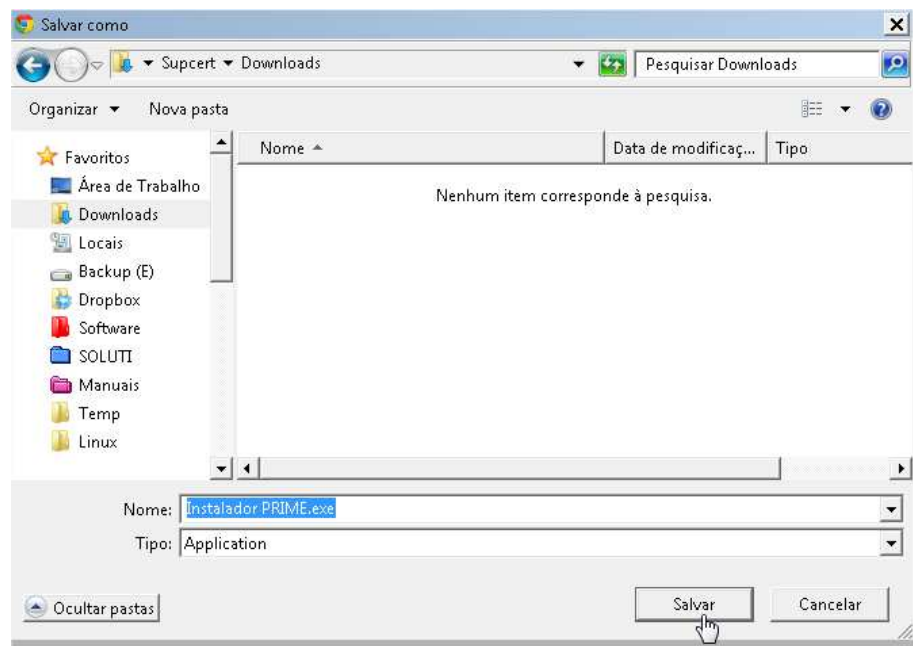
Salvar como

Supcert ▾ Downloads

Pesquisar Downloads

Organizar ▾ Nova pasta

Favoritos
Área de Trabalho
Downloads
Locais
Backup (E)
Dropbox
Software
SOLUTI
Manuais
Temp
Linux

| Nome | Data de modificaç... | Tipo |
|---|---|---|

Nenhum item corresponde à pesquisa.

Nome: Instalador PRIME.exe

Tipo: Application

Ocultar pastas

Salvar

Cancelar